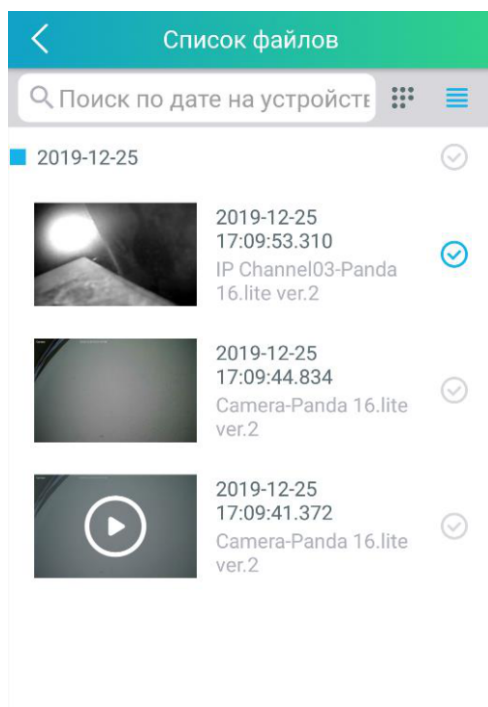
Список файлов

Поиск по дате на устройств

2019-12-25

2019-12-25
17:09:53.310
IP Channel03-Panda 16.lite ver.2

2019-12-25
17:09:44.834
Camera-Panda 16.lite ver.2

2019-12-25
17:09:41.372
Camera-Panda 16.lite ver.2